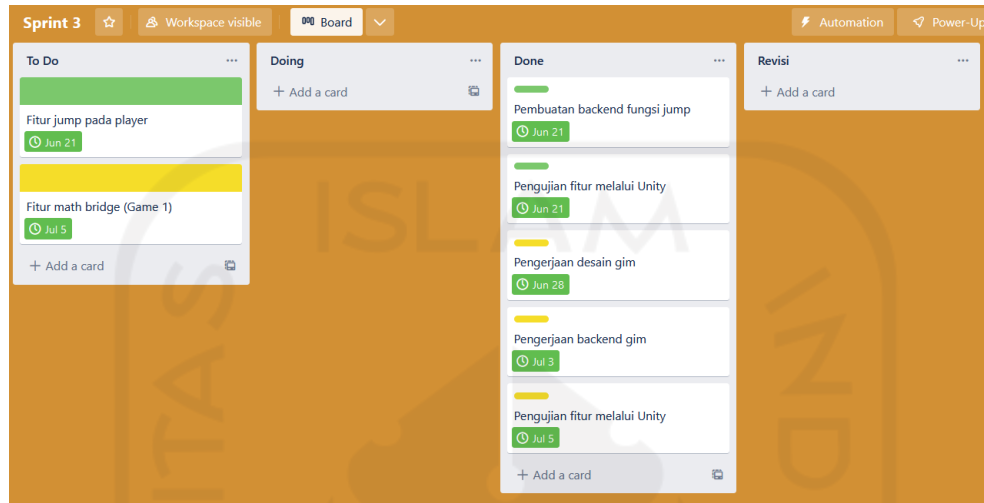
Sprint 3 Workspace visible Board Automation Power-Up

To Do ...

Fitur jump pada player
Jun 21

Fitur math bridge (Game 1)
Jul 5

+ Add a card

Doing ...

+ Add a card

Done ...

Pembuatan backend fungsi jump
Jun 21

Pengujian fitur melalui Unity
Jun 21

Pengerjaan desain gim
Jun 28

Pengerjaan backend gim
Jul 3

Pengujian fitur melalui Unity
Jul 5

+ Add a card

Revisi ...

+ Add a card

ISLAM